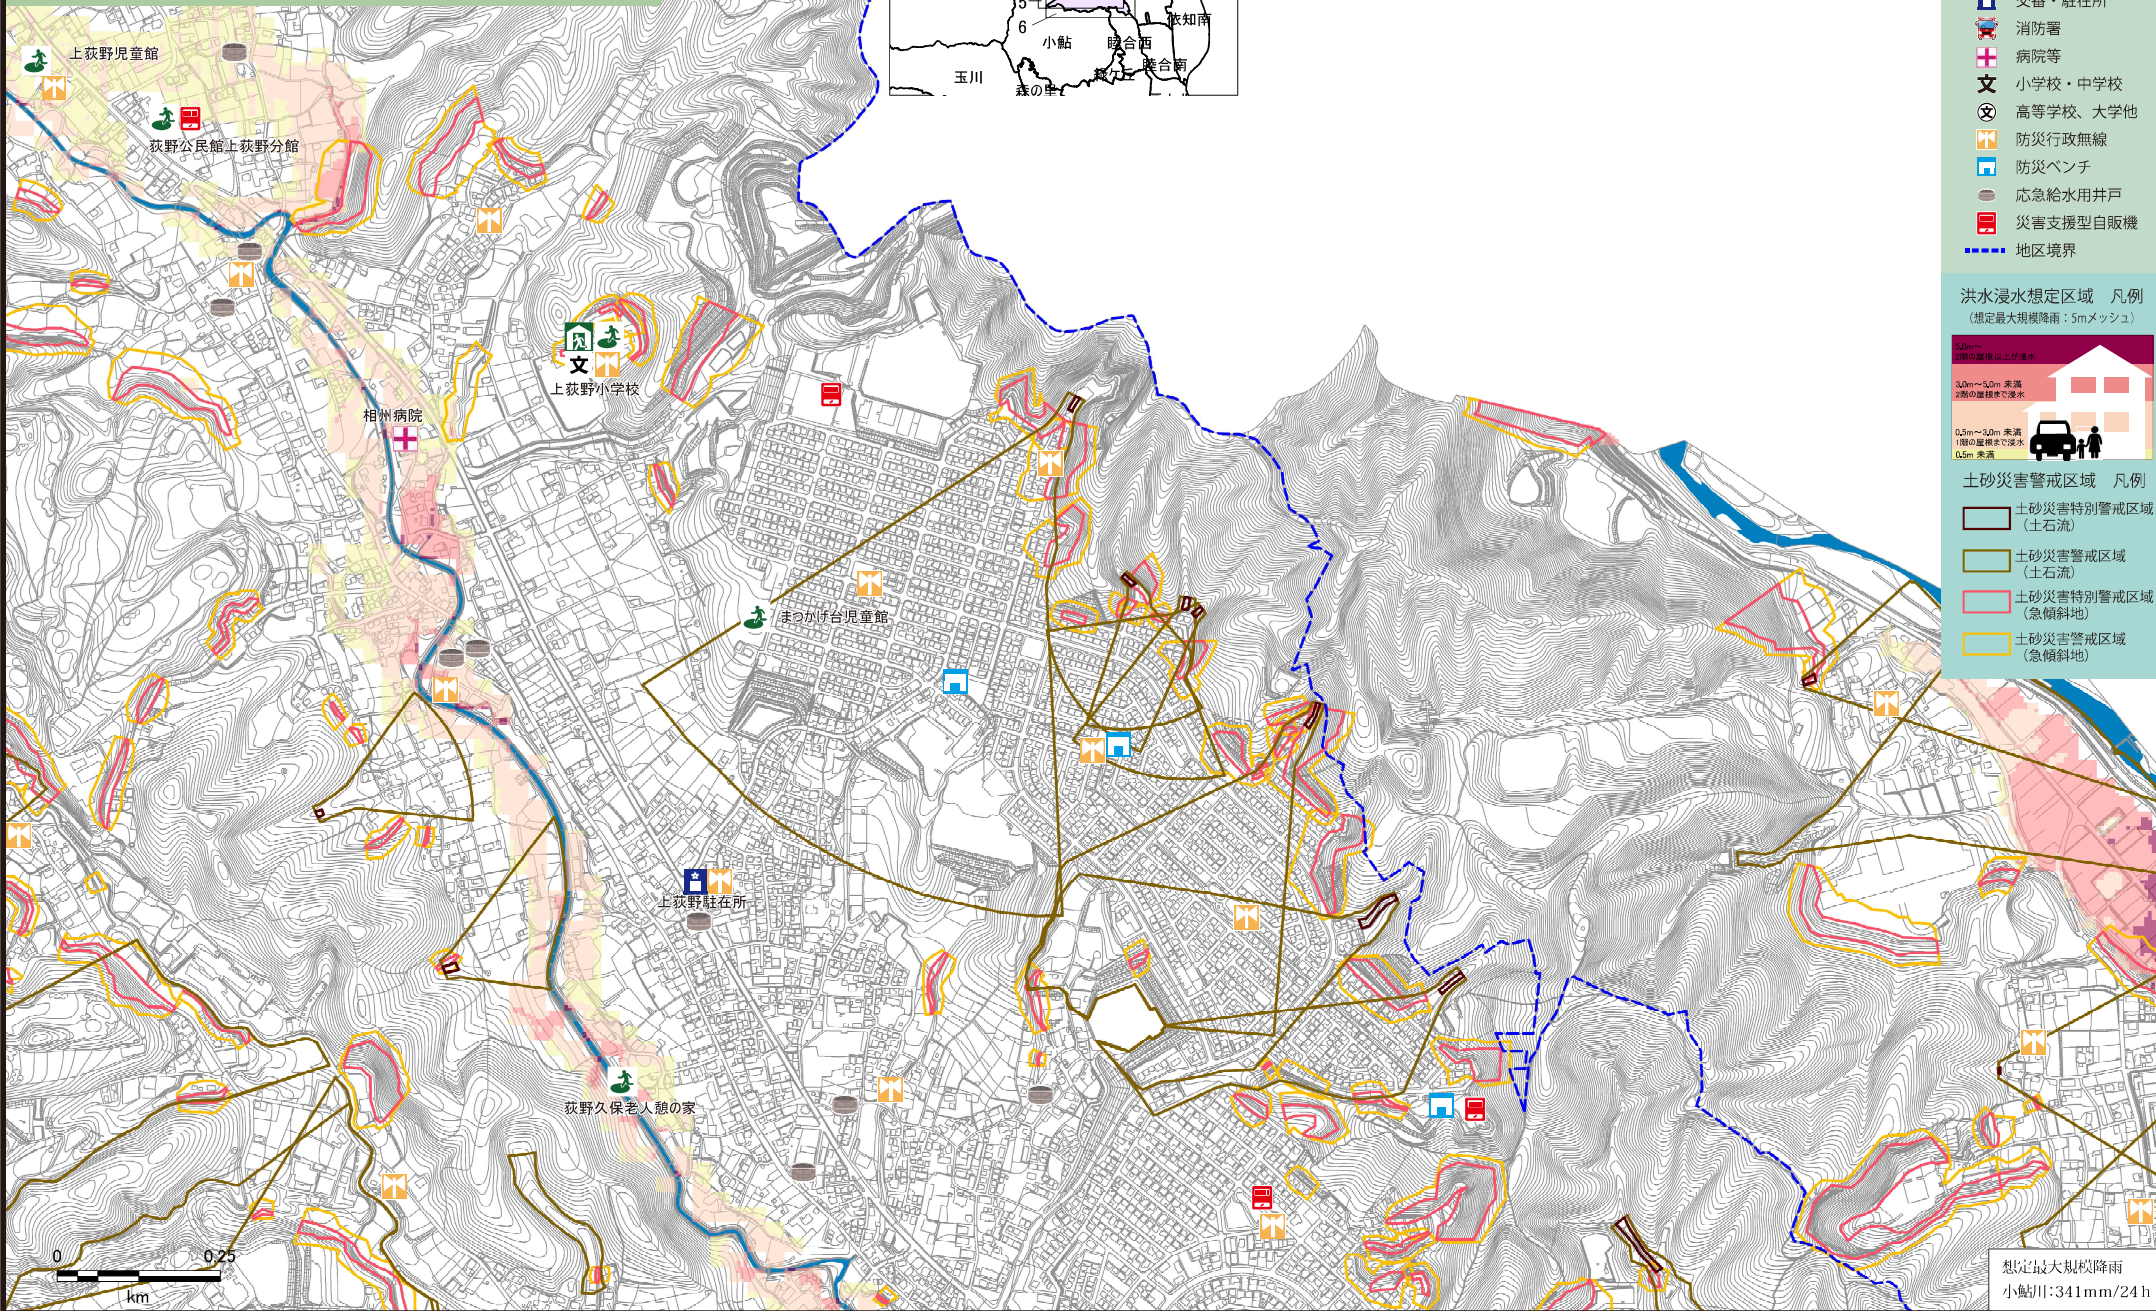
上荻野児童館
荻野公民館上荻野分館
上荻野小学校
相州病院
まつかげ台児童館
上荻野駐在所
荻野久保老人憩の家
5
6
小鮎
睦合西
依知南
玉川
森の里
睦合南
交番・駐在所
消防署
病院等
小学校・中学校
高等学校、大学他
防災行政無線
防災ベンチ
応急給水用井戸
災害支援型自販機
地区境界
洪水浸水想定区域　凡例
（想定最大規模降雨：5mメッシュ）
5.0m～ 2階の屋根以上が浸水
3.0m～5.0m 未満 2階の屋根まで浸水
0.5m～3.0m 未満 1階の屋根まで浸水
0.5m 未満
土砂災害警戒区域　凡例
土砂災害特別警戒区域（土石流）
土砂災害警戒区域（土石流）
土砂災害特別警戒区域（急傾斜地）
土砂災害警戒区域（急傾斜地）
0
0.25
km
想定最大規模降雨
小鮎川：341mm/24h